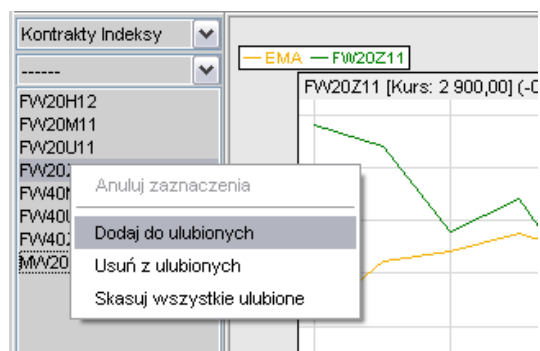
Kontrakty Indeksy

------

FW20H12
FW20M11
FW20U11
FW20Z
FW40M
FW40U
FW40Z
MW20

Anuluj zaznaczenia
Dodaj do ulubionych
Usuń z ulubionych
Skasuj wszystkie ulubione

— EMA — FW20Z11

FW20Z11 [Kurs: 2 900,00] (-0